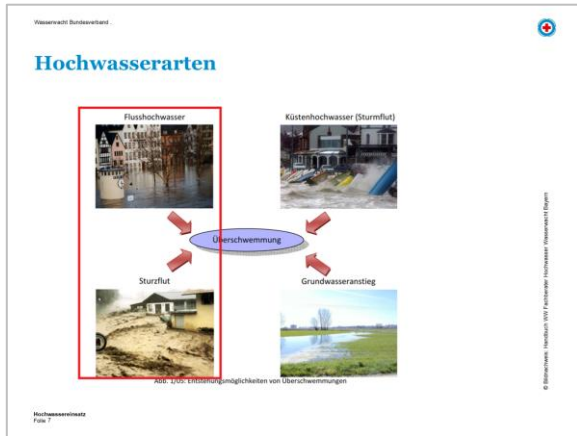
Wasserwacht Bundesverband

Hochwasserarten

Flusshochwasser

Küstenhochwasser (Sturmflut)

Überschwemmung

Sturzflut

Grundwasseranstieg

Abb. 1/05: Entstehungsmöglichkeiten von Überschwemmungen

© Bildnachweis: Handbuch WW Fachberater Hochwasser Wasserwacht Bayern

Hochwassereinsatz
Folie 7